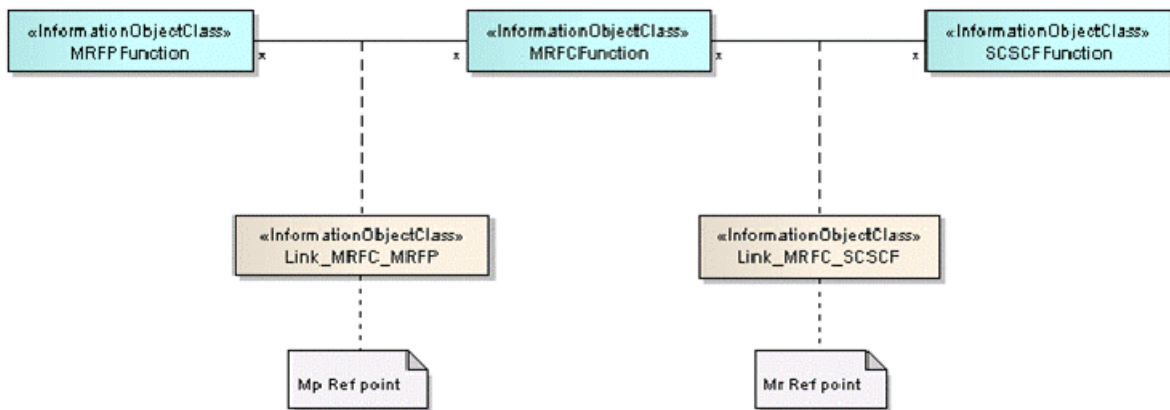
«InformationObjectClass»
MRFPFunction

«InformationObjectClass»
MRFCFunction

«InformationObjectClass»
SCSCFFunction

x x x x

«InformationObjectClass»
Link_MRFC_MRFP

«InformationObjectClass»
Link_MRFC_SCSCF

Mp Ref point

Mr Ref point